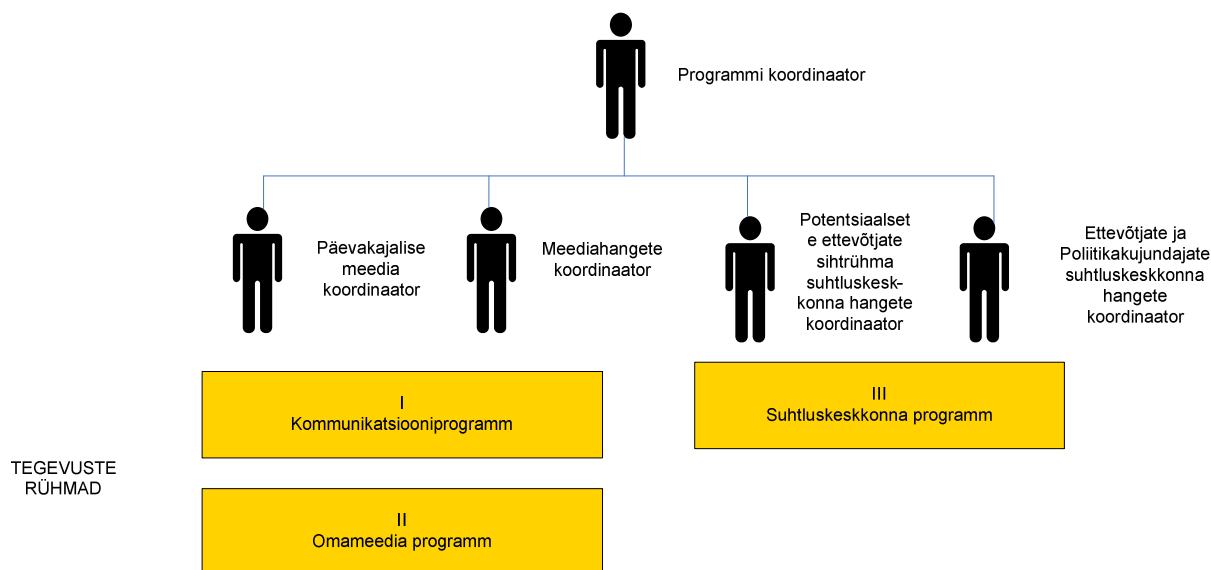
Programmi koordinaator

Päevakajalise meedia koordinaator

Meediahangete koordinaator

Potentsiaalset e ettevõtjate sihtrühma suhtluskeskkonna hangete koordinaator

Ettevõtjate ja Poliitikakujundajate suhtluskeskkonna hangete koordinaator

I
Kommunikatsiooniprogramm

III
Suhtluskeskkonna programm

TEGEVUSTE RÜHMAD

II
Omameedia programm